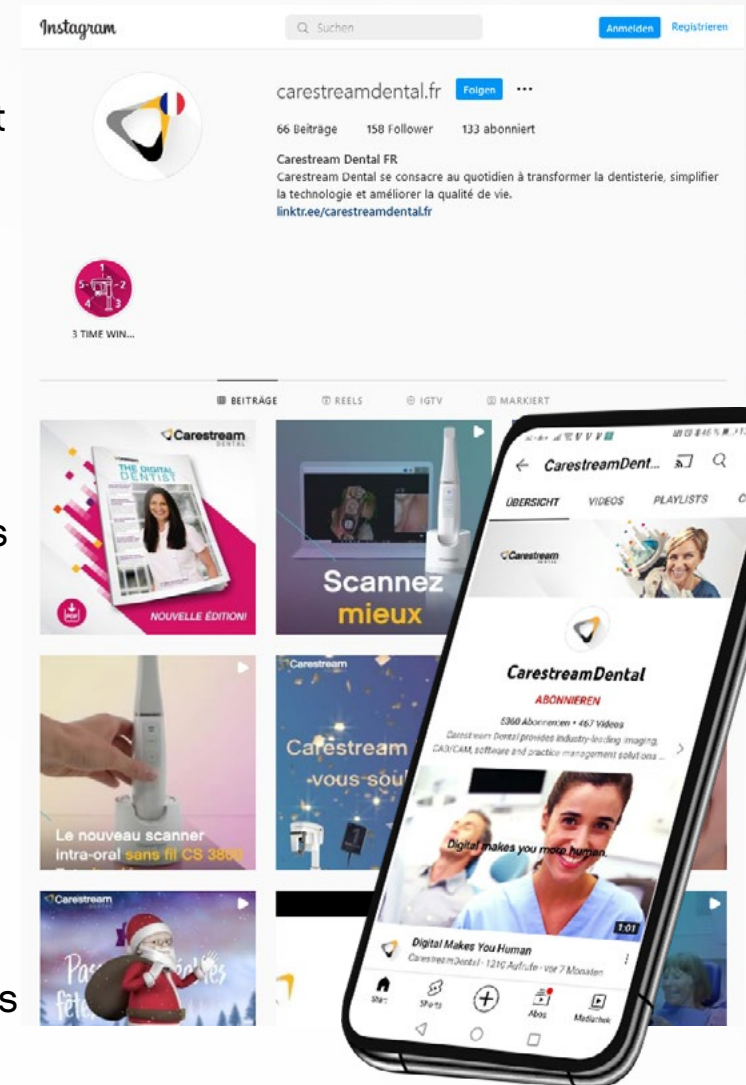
Instagram

Suchen

Anmelden Registrieren

carestreamdental.fr Folgen ...

66 Beiträge 158 Follower 133 abonniert

Carestream Dental FR
Carestream Dental se consacre au quotidien à transformer la dentisterie, simplifier la technologie et améliorer la qualité de vie.
linktr.ee/carestreamdental.fr

3 TIME WIN...

BEITRÄGE REELS IGTV MARKIERT

Carestream DENTAL
THE DIGITAL DENTIST
NOUVELLE ÉDITION!

Scannez mieux

Le nouveau scanner intra-oral sans fil CS 3800

Carestream
Carestream vous sou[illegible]

Carestream
Pas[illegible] fêt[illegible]

CarestreamDent...

ÜBERSICHT VIDEOS PLAYLISTS C

Carestream DENTAL

CarestreamDental
ABONNIEREN
5360 Abonnenten • 467 Videos
Carestream Dental provides industry-leading imaging, CAD/CAM, software and practice management solutions ...

Digital makes you more human.
1:01

Digital Makes You Human
CarestreamDental • 1210 Aufrufe • vor 7 Monaten

Start Shorts Abos Mediathek